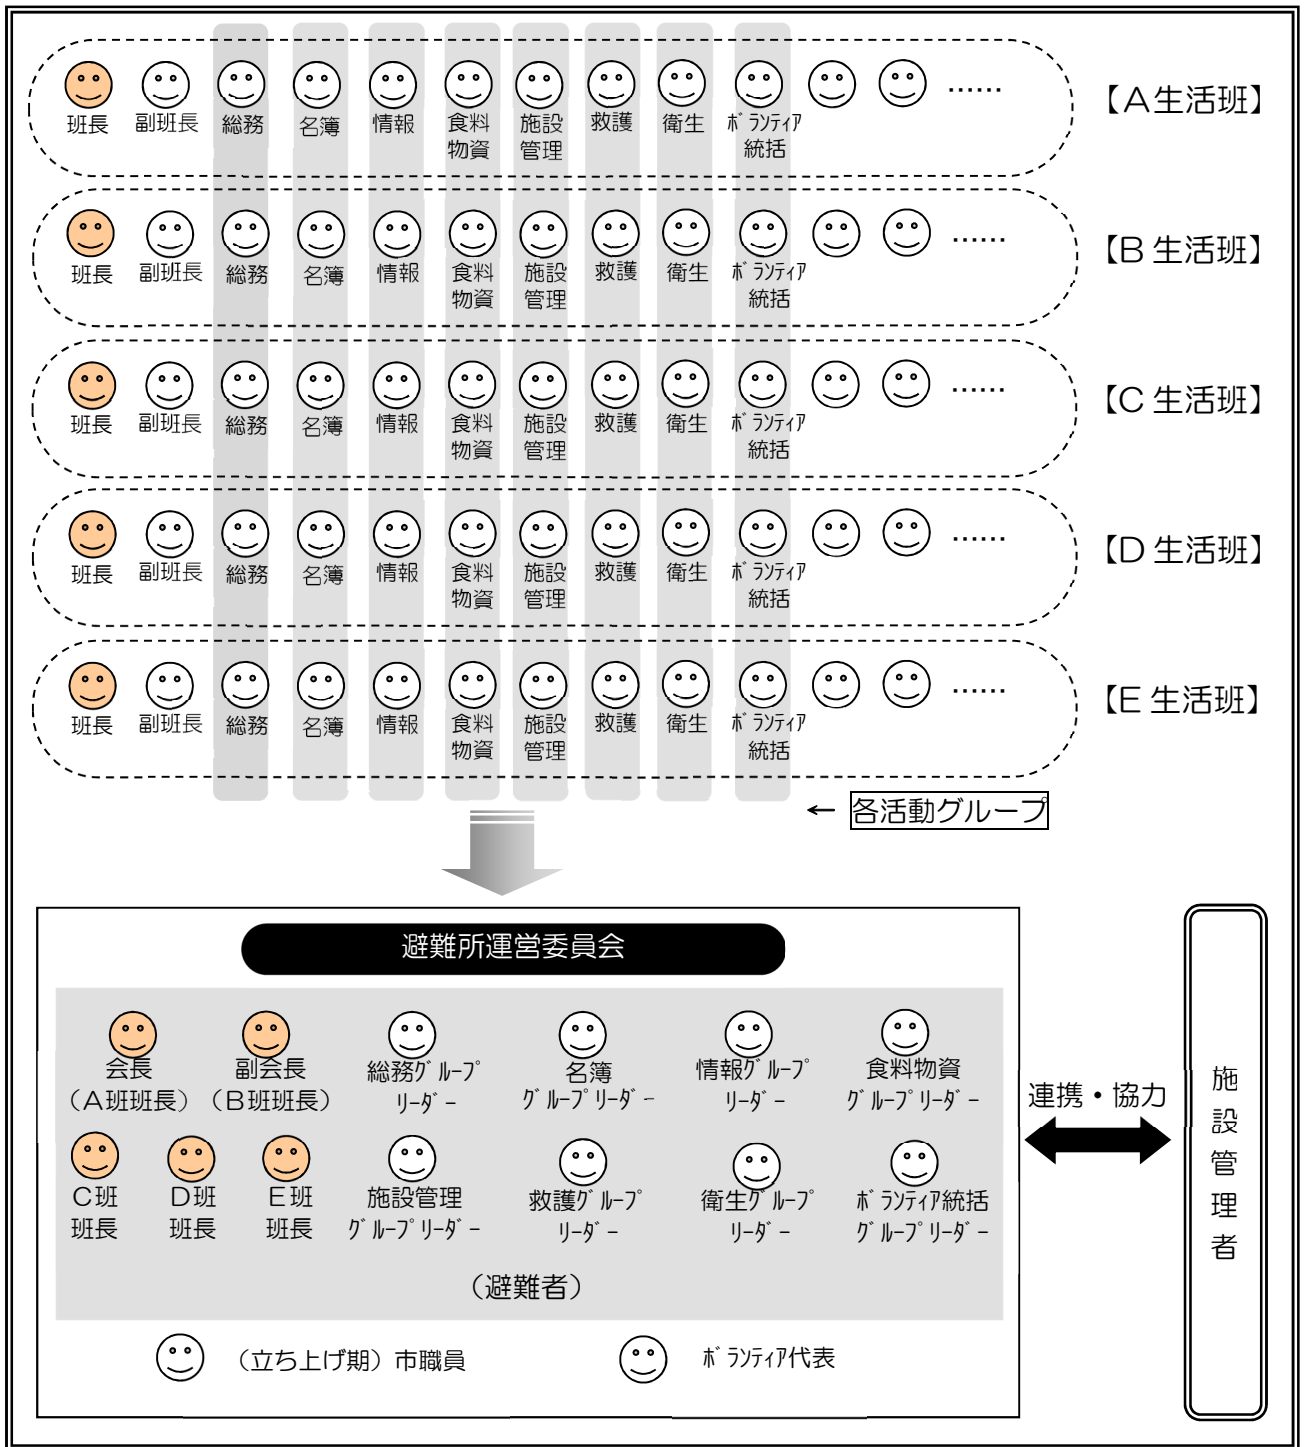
班長 副班長 総務 名簿 情報 食料物資 施設管理 救護 衛生 ボランティア統括 ……

【A生活班】

班長 副班長 総務 名簿 情報 食料物資 施設管理 救護 衛生 ボランティア統括 ……

【B生活班】

班長 副班長 総務 名簿 情報 食料物資 施設管理 救護 衛生 ボランティア統括 ……

【C生活班】

班長 副班長 総務 名簿 情報 食料物資 施設管理 救護 衛生 ボランティア統括 ……

【D生活班】

班長 副班長 総務 名簿 情報 食料物資 施設管理 救護 衛生 ボランティア統括 ……

【E生活班】

← 各活動グループ

避難所運営委員会

会長（A班班長） 副会長（B班班長） 総務グループリーダー 名簿グループリーダー 情報グループリーダー 食料物資グループリーダー

C班班長 D班班長 E班班長 施設管理グループリーダー 救護グループリーダー 衛生グループリーダー ボランティア統括グループリーダー

（避難者）

（立ち上げ期）市職員 ボランティア代表

連携・協力

施設管理者